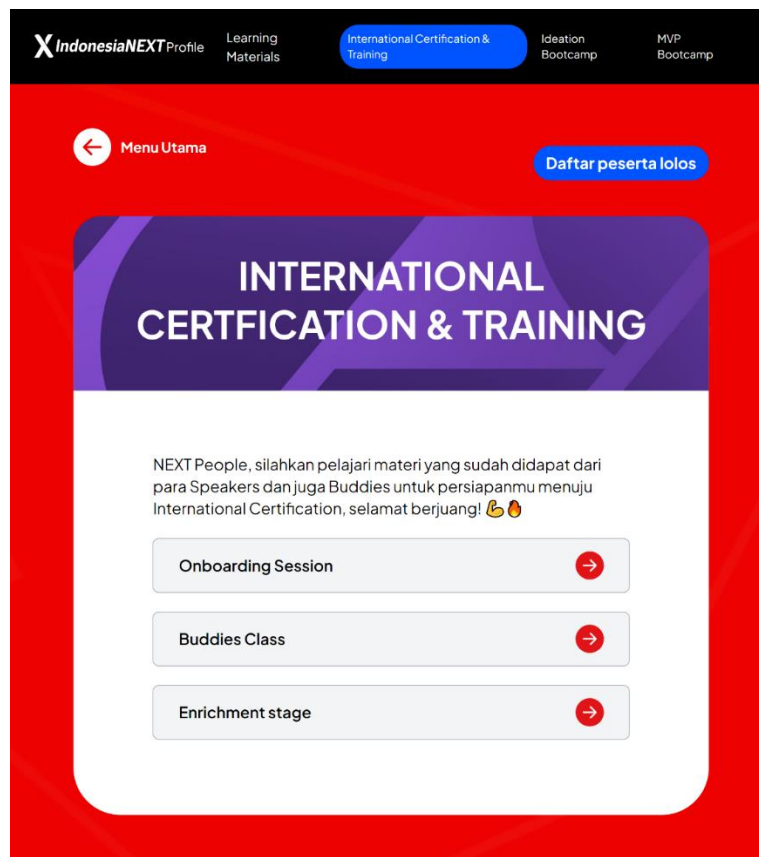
X IndonesiaNEXT Profile
Learning Materials
International Certification & Training
Ideation Bootcamp
MVP Bootcamp

Menu Utama

Daftar peserta lolos

INTERNATIONAL CERTFICATION & TRAINING

NEXT People, silahkan pelajari materi yang sudah didapat dari para Speakers dan juga Buddies untuk persiapanmu menuju International Certification, selamat berjuang! 💪🔥

Onboarding Session

Buddies Class

Enrichment stage